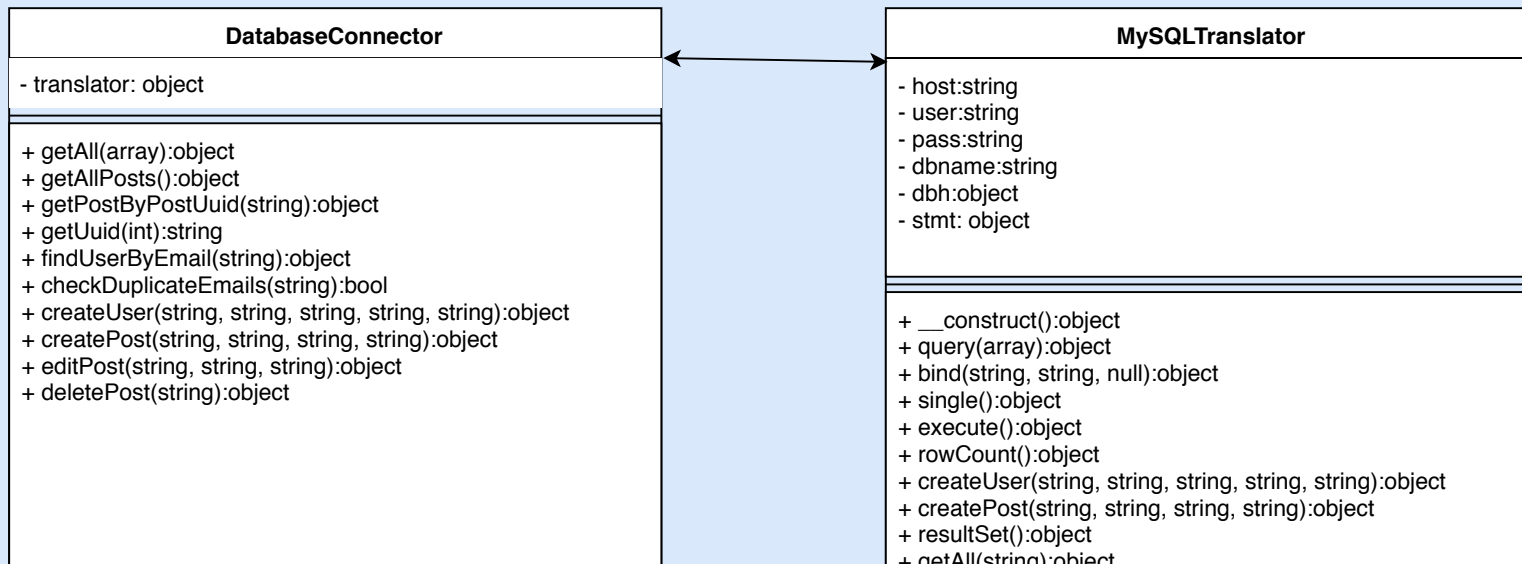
DatabaseConnector

- translator: object

+ getAll(array):object
+ getAllPosts():object
+ getPostByPostUuid(string):object
+ getUuid(int):string
+ findUserByEmail(string):object
+ checkDuplicateEmails(string):bool
+ createUser(string, string, string, string, string):object
+ createPost(string, string, string, string):object
+ editPost(string, string, string):object
+ deletePost(string):object

MySQLTranslator

- host:string
- user:string
- pass:string
- dbname:string
- dbh:object
- stmt: object

+ __construct():object
+ query(array):object
+ bind(string, string, null):object
+ single():object
+ execute():object
+ rowCount():object
+ createUser(string, string, string, string, string):object
+ createPost(string, string, string, string):object
+ resultSet():object
+ getAll(string):object